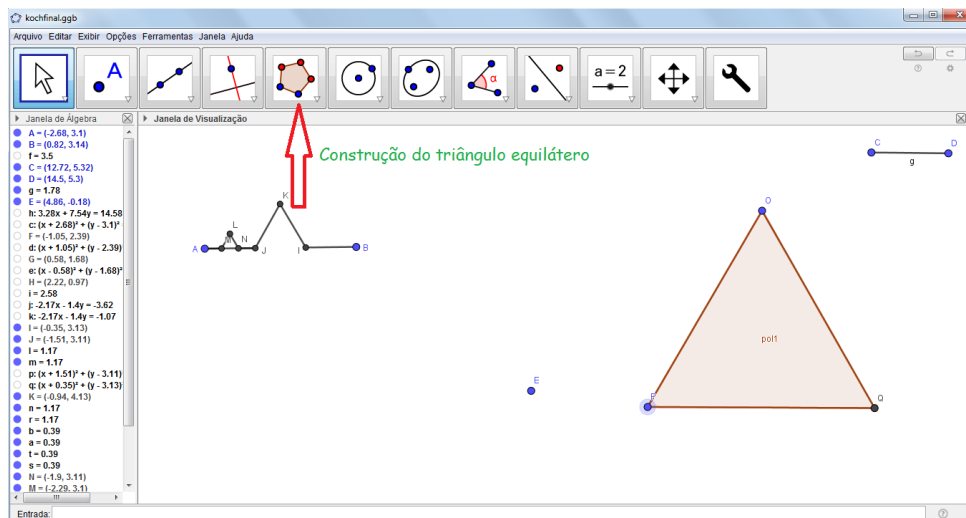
kochfinal.ggb

Arquivo Editar Exibir Opções Ferramentas Janela Ajuda

a = 2

Janela de Álgebra

A = (-2.68, 3.1)
B = (0.82, 3.14)
f = 3.5
C = (12.72, 5.32)
D = (14.5, 5.3)
g = 1.78
E = (4.86, -0.18)
h: 3.28x + 7.54y = 14.58
c: $(x + 2.68)^2 + (y - 3.1)^2$
F = (-1.05, 2.39)
d: $(x + 1.05)^2 + (y - 2.39)$
G = (0.58, 1.68)
e: $(x - 0.58)^2 + (y - 1.68)^2$
H = (2.22, 0.97)
i = 2.58
j: -2.17x - 1.4y = -3.62
k: -2.17x - 1.4y = -1.07
I = (-0.35, 3.13)
J = (-1.51, 3.11)
l = 1.17
m = 1.17
p: $(x + 1.51)^2 + (y - 3.11)$
q: $(x + 0.35)^2 + (y - 3.13)$
K = (-0.94, 4.13)
n = 1.17
r = 1.17
b = 0.39
a = 0.39
t = 0.39
s = 0.39
N = (-1.9, 3.11)
M = (-2.29, 3.1)

Janela de Visualização

Construção do triângulo equilátero

C D g
K L M N A J I B
O
pol1
E
P Q

Entrada: